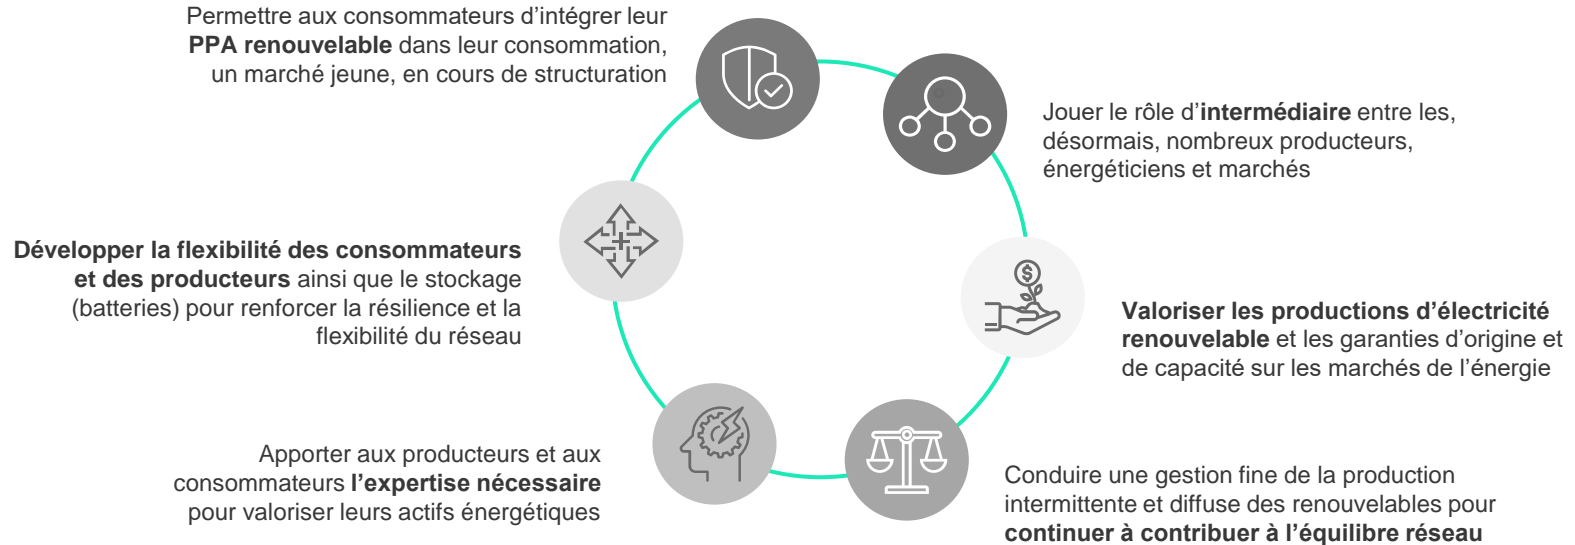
Permettre aux consommateurs d’intégrer leur **PPA renouvelable** dans leur consommation, un marché jeune, en cours de structuration

Jouer le rôle d’**intermédiaire** entre les, désormais, nombreux producteurs, énergéticiens et marchés

**Développer la flexibilité des consommateurs et des producteurs** ainsi que le stockage (batteries) pour renforcer la résilience et la flexibilité du réseau

**Valoriser les productions d’électricité renouvelable** et les garanties d’origine et de capacité sur les marchés de l’énergie

Apporter aux producteurs et aux consommateurs **l’expertise nécessaire** pour valoriser leurs actifs énergétiques

Conduire une gestion fine de la production intermittente et diffuse des renouvelables pour **continuer à contribuer à l’équilibre réseau**